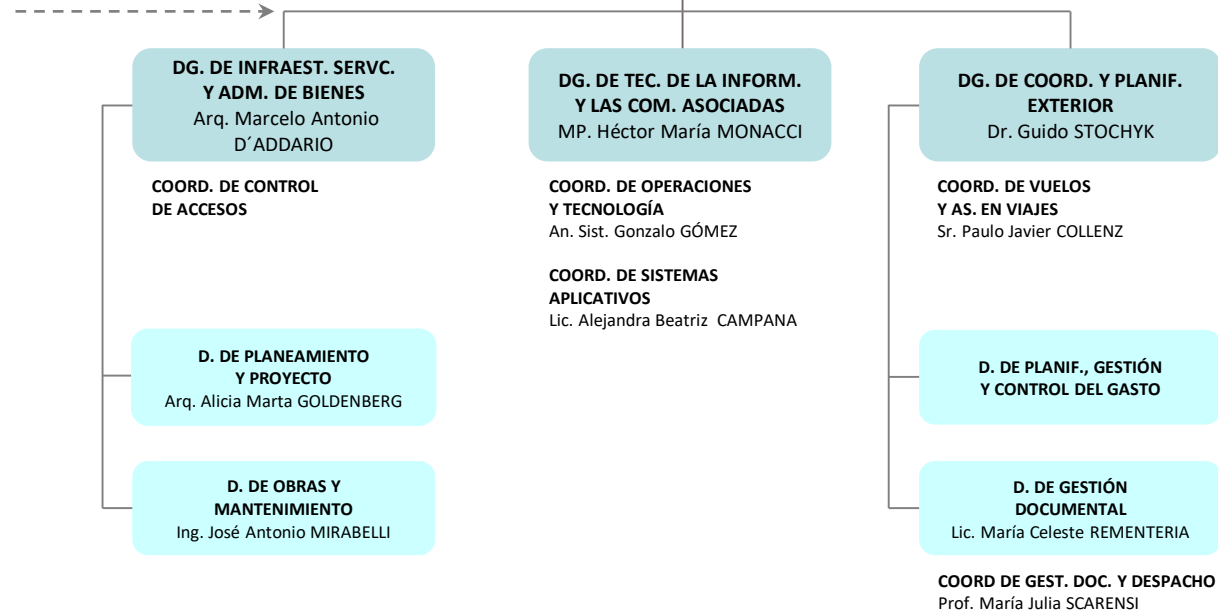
DG. DE INFRAEST. SERVC. Y ADM. DE BIENES
Arq. Marcelo Antonio D´ADDARIO

COORD. DE CONTROL DE ACCESOS

D. DE PLANEAMIENTO Y PROYECTO
Arq. Alicia Marta GOLDENBERG

D. DE OBRAS Y MANTENIMIENTO
Ing. José Antonio MIRABELLI

DG. DE TEC. DE LA INFORM. Y LAS COM. ASOCIADAS
MP. Héctor María MONACCI

COORD. DE OPERACIONES Y TECNOLOGÍA
An. Sist. Gonzalo GÓMEZ

COORD. DE SISTEMAS APLICATIVOS
Lic. Alejandra Beatriz CAMPANA

DG. DE COORD. Y PLANIF. EXTERIOR
Dr. Guido STOCHYK

COORD. DE VUELOS Y AS. EN VIAJES
Sr. Paulo Javier COLLENZ

D. DE PLANIF., GESTIÓN Y CONTROL DEL GASTO

D. DE GESTIÓN DOCUMENTAL
Lic. María Celeste REMENTERIA

COORD DE GEST. DOC. Y DESPACHO
Prof. María Julia SCARENSI